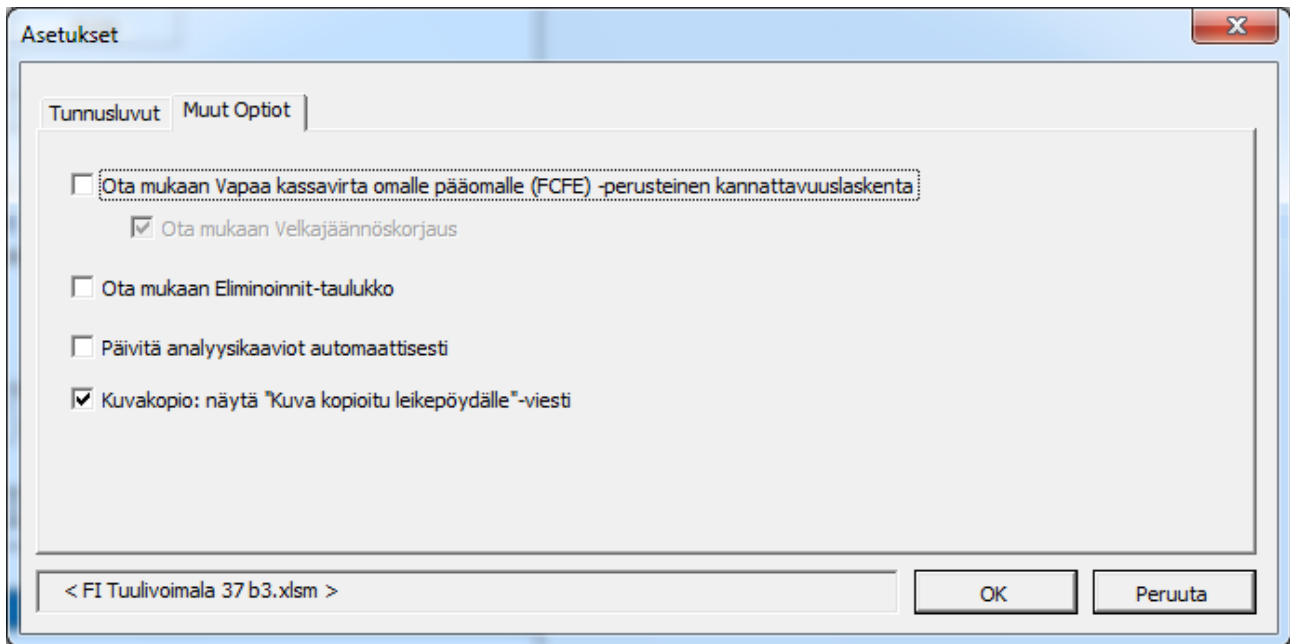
Asetukset

Tunnusluvut | Muut Optiot

☐ Ota mukaan Vapaa kassavirta omalle pääomalle (FCFE) -perusteinen kannattavuuslaskenta

☑ Ota mukaan Velkajäännöskorjaus

☐ Ota mukaan Eliminoinnit-taulukko

☐ Päivitä analyysikaaviot automaattisesti

☑ Kuvakopio: näytä "Kuva kopioitu leikepöydälle"-viesti

< FI Tuulivoimala 37 b3.xlsm >

OK

Peruuta